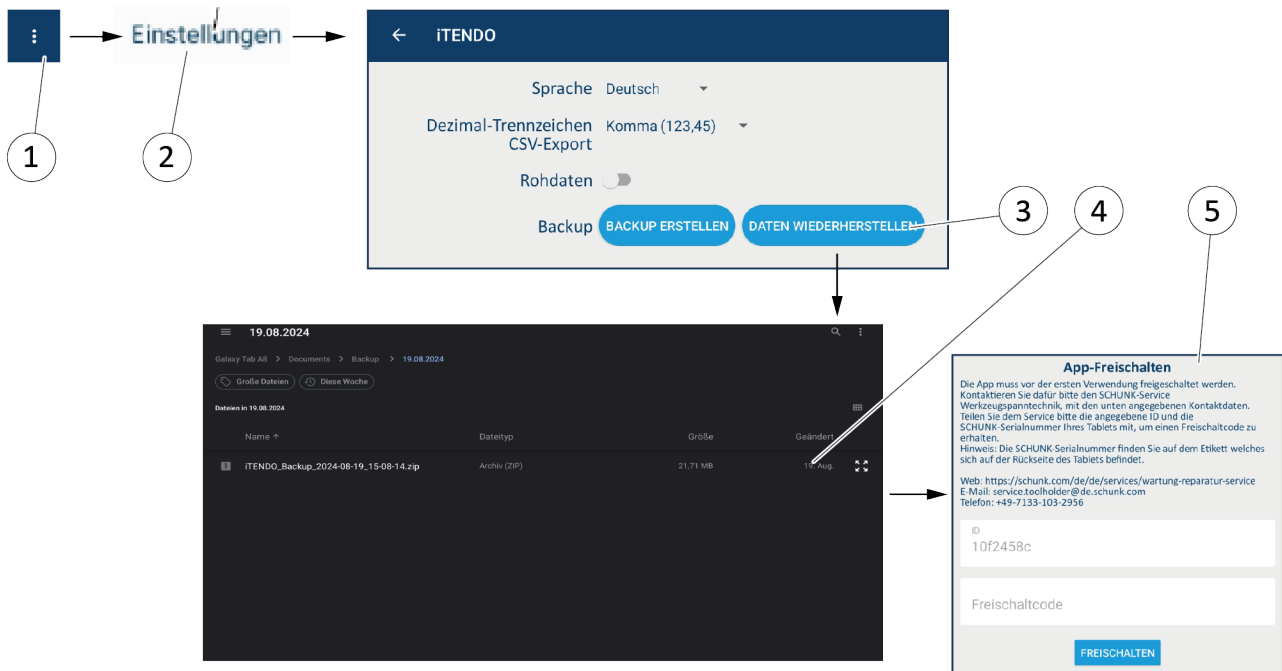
1

Einstellungen

2

iTENDO

Sprache Deutsch

Dezimal-Trennzeichen CSV-Export Komma (123,45)

Rohdaten

Backup BACKUP ERSTELLEN DATEN WIEDERHERSTELLEN

3

4

5

19.08.2024

Galaxy Tab All > Documents > Backup > 19.08.2024

Große Dateien Diese Woche

Dateien in 19.08.2024

| Name ↑ | Dateityp | Größe | Geändert |
|---|---|---|---|
| iTENDO_Backup_2024-08-19_15-08-14.zip | Archiv (ZIP) | 21,71 MB | 19. Aug. |

App-Freischalten

Die App muss vor der ersten Verwendung freigeschaltet werden. Kontaktieren Sie dafür bitte den SCHUNK-Service Werkzeugspanntechnik, mit den unten angegebenen Kontaktdaten. Teilen Sie dem Service bitte die angegebene ID und die SCHUNK-Serialnummer Ihres Tablets mit, um einen Freischaltcode zu erhalten.
Hinweis: Die SCHUNK-Serialnummer finden Sie auf dem Etikett welches sich auf der Rückseite des Tablets befindet.

Web: https://schunk.com/de/de/services/wartung-reparatur-service
E-Mail: service.toolholder@de.schunk.com
Telefon: +49-7133-103-2956

ID
10f2458c

Freischaltcode

FREISCHALTEN